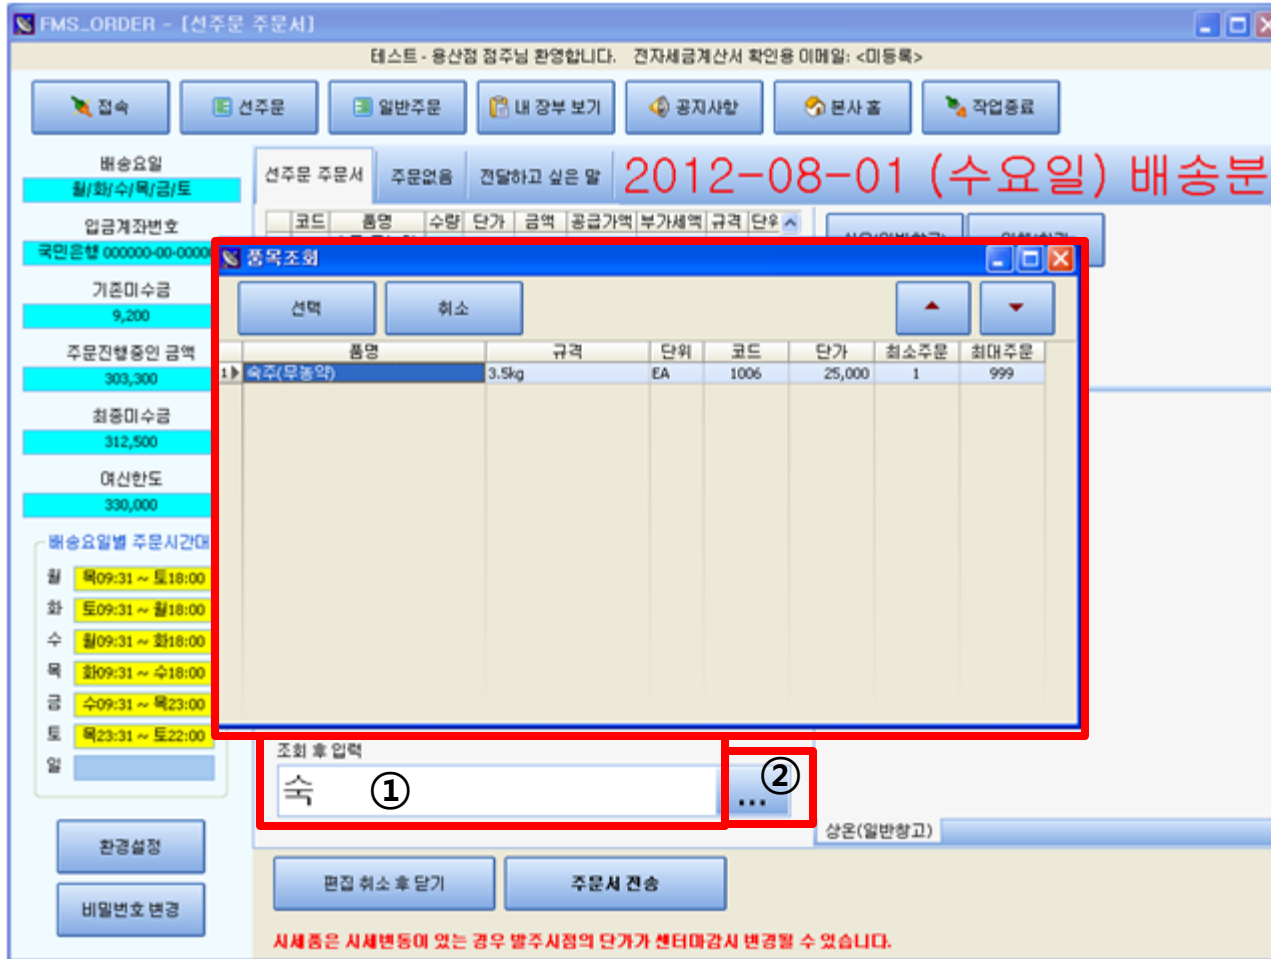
FMS_ORDER - [선주문 주문서]

테스트 - 용산점 점주님 환영합니다. 전자세금계산서 확인용 이메일: <미등록>

접속 선주문 일반주문 내 장부 보기 공지사항 본사 홈 작업종료

배송요일
월/화/수/목/금/토
입금계좌번호
국민은행 000000-00-0000
기존미수금
9,200
주문진행중인 금액
303,300
최종미수금
312,500
여신한도
330,000

배송요일별 주문시간대
월 목09:31 ~ 토18:00
화 토09:31 ~ 월18:00
수 월09:31 ~ 화18:00
목 화09:31 ~ 수18:00
금 수09:31 ~ 목23:00
토 목23:31 ~ 토22:00
일

환경설정
비밀번호 변경

선주문 주문서 주문없음 전달하고 싶은 말 2012-08-01 (수요일) 배송분

코드 품명 수량 단가 금액 공급가액 부가세액 규격 단위

품목조회

선택 취소

| | 품명 | 규격 | 단위 | 코드 | 단가 | 최소주문 | 최대주문 |
|---|---|---|---|---|---|---|---|
| 1 | 숙주(무농약) | 3.5kg | EA | 1006 | 25,000 | 1 | 999 |

조회 후 입력
숙 ①
... ②

상온(일반창고)

편집 취소 후 닫기 주문서 전송

시세품은 시세변동이 있는 경우 발주시점의 단가가 센터마감시 변경될 수 있습니다.